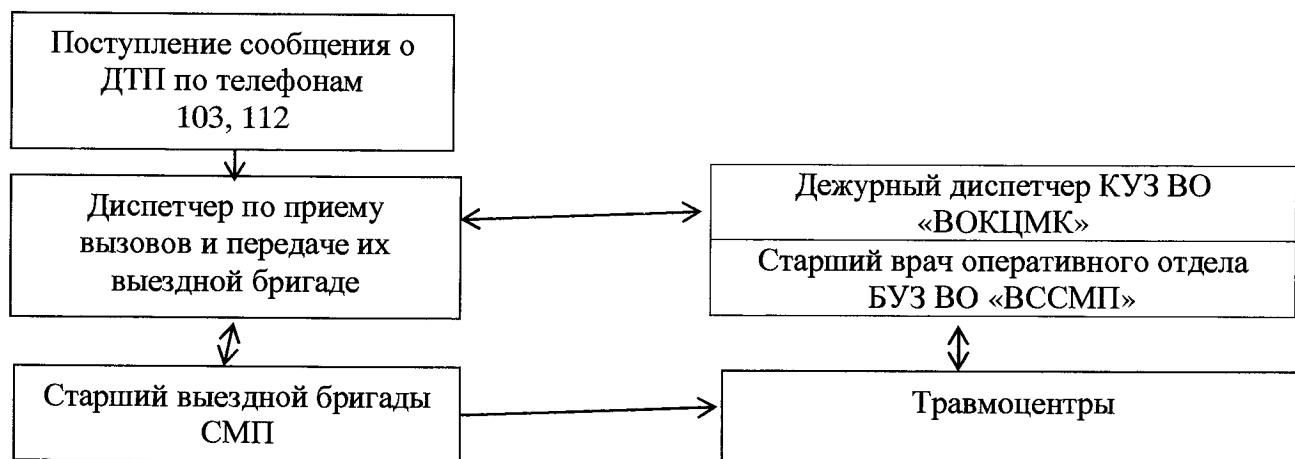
Поступление сообщения о ДТП по телефонам 103, 112

Диспетчер по приему вызовов и передаче их выездной бригаде

Дежурный диспетчер КУЗ ВО «ВОКЦМК»

Старший врач оперативного отдела БУЗ ВО «ВССМП»

Старший выездной бригады СМП

Травмоцентры